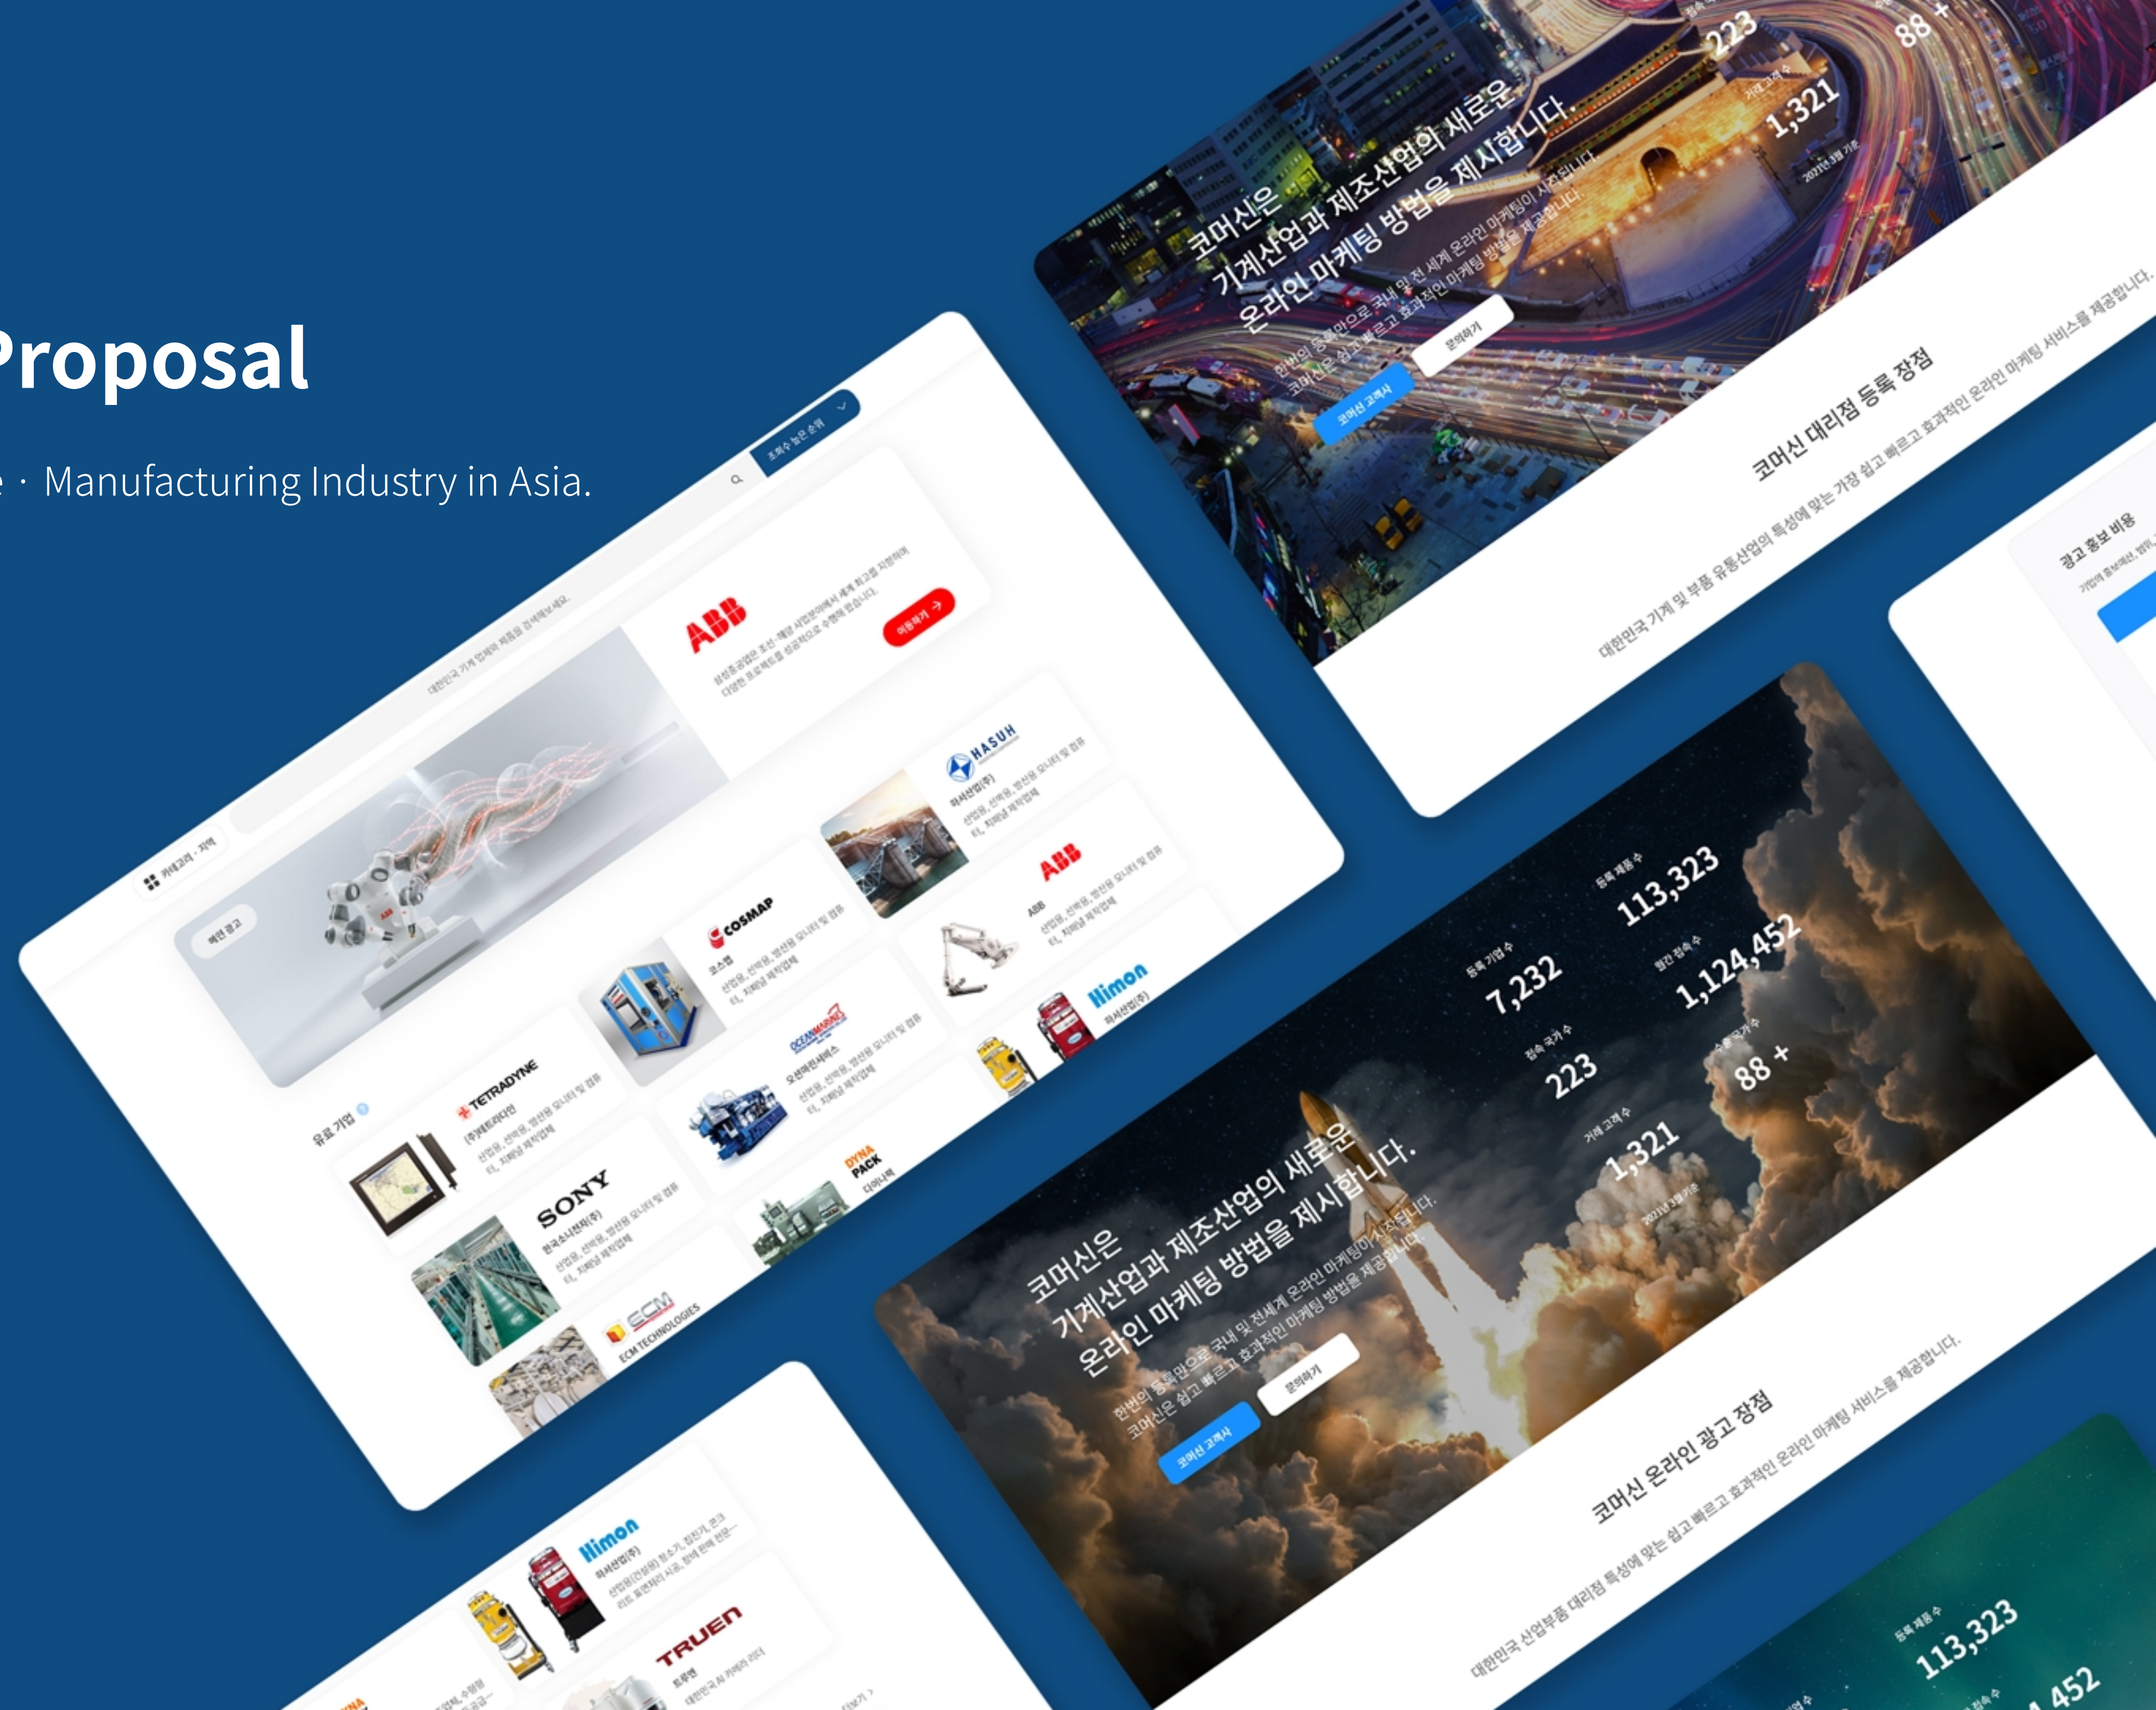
Proposal

e · Manufacturing Industry in Asia.

코머신은
기계산업과 제조산업의 새로운
온라인 마케팅 방법을 제시합니다.

코머신 고객사
문의하기

223
88 +
1,321
2021년 3월 기준

코머신 대리점 등록 장점
대한민국 기계 및 부품 유통산업의 특성에 맞는 가장 쉽고 빠르고 효과적인 온라인 마케팅 서비스를 제공합니다.

광고 홍보 비용

카테고리 · 지역
대한민국 기계 업체와 제품을 검색해보세요.
조회수 높은 순위

ABB
이동하기

메인 광고

HASUH
ABB
COSMAP
코스맵
OCEANMARINE
오션마린서비스
Himon
TETRADYNE
(주)테트라다인
유료 기업
SONY
한국소니전자(주)
DYNA PACK
다이나팩
ECM TECHNOLOGIES
Himon
TRUEN
트루엔

등록 기업 수
7,232
등록 제품 수
113,323
접속 국가 수
223
월간 접속 수
1,124,452
거래 고객 수
1,321
수출 국가 수
88 +
2021년 3월 기준

코머신은
기계산업과 제조산업의 새로운
온라인 마케팅 방법을 제시합니다.
한번의 등록만으로 국내 및 전세계 온라인 마케팅이 시작됩니다.
코머신은 쉽고 빠르고 효과적인 마케팅 방법을 제공합니다.
코머신 고객사
문의하기

코머신 온라인 광고 장점
대한민국 산업부품 대리점 특성에 맞는 쉽고 빠르고 효과적인 온라인 마케팅 서비스를 제공합니다.

등록 제품 수
113,323
4,452